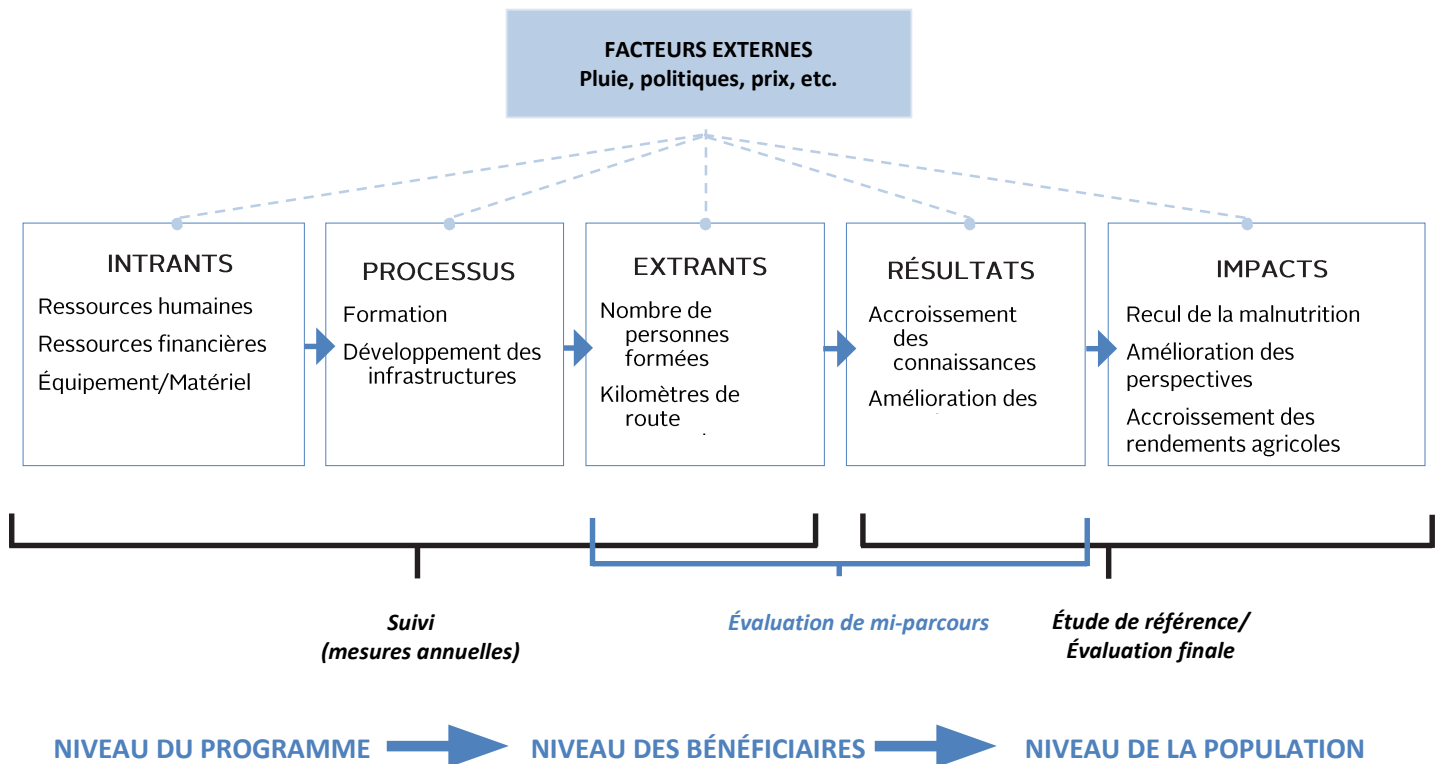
FACTEURS EXTERNES
Pluie, politiques, prix, etc.

INTRANTS
Ressources humaines
Ressources financières
Équipement/Matériel

PROCESSUS
Formation
Développement des infrastructures

EXTRANTS
Nombre de personnes formées
Kilomètres de route

RÉSULTATS
Accroissement des connaissances
Amélioration des

IMPACTS
Recul de la malnutrition
Amélioration des perspectives
Accroissement des rendements agricoles

Suivi
(mesures annuelles)

Évaluation de mi-parcours

Étude de référence/
Évaluation finale

NIVEAU DU PROGRAMME NIVEAU DES BÉNÉFICIAIRES NIVEAU DE LA POPULATION